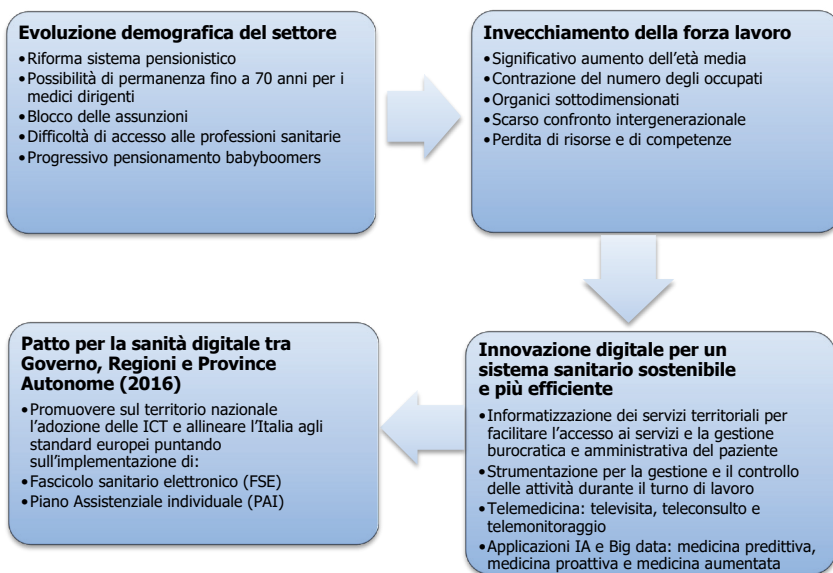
Evoluzione demografica del settore
•Riforma sistema pensionistico
•Possibilità di permanenza fino a 70 anni per i medici dirigenti
•Blocco delle assunzioni
•Difficoltà di accesso alle professioni sanitarie
•Progressivo pensionamento babyboomers

Invecchiamento della forza lavoro
•Significativo aumento dell'età media
•Contrazione del numero degli occupati
•Organici sottodimensionati
•Scarso confronto intergenerazionale
•Perdita di risorse e di competenze

Innovazione digitale per un sistema sanitario sostenibile e più efficiente
•Informatizzazione dei servizi territoriali per facilitare l'accesso ai servizi e la gestione burocratica e amministrativa del paziente
•Strumentazione per la gestione e il controllo delle attività durante il turno di lavoro
•Telemedicina: televisita, teleconsulto e telemonitoraggio
•Applicazioni IA e Big data: medicina predittiva, medicina proattiva e medicina aumentata

Patto per la sanità digitale tra Governo, Regioni e Province Autonome (2016)
•Promuovere sul territorio nazionale l'adozione delle ICT e allineare l'Italia agli standard europei puntando sull'implementazione di:
•Fascicolo sanitario elettronico (FSE)
•Piano Assistenziale individuale (PAI)